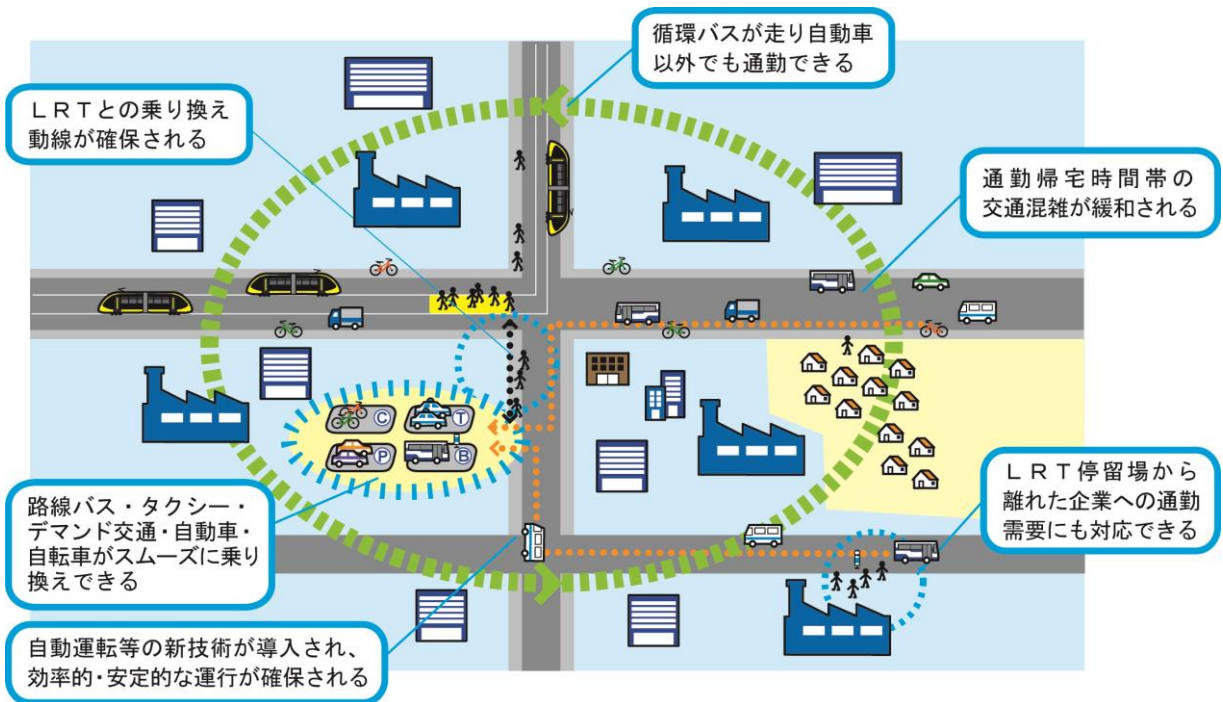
ＬＲＴとの乗り換え動線が確保される

循環バスが走り自動車以外でも通勤できる

通勤帰宅時間帯の交通混雑が緩和される

C

T

P

B

路線バス・タクシー・デマンド交通・自動車・自転車がスムーズに乗り換えできる

ＬＲＴ停留場から離れた企業への通勤需要にも対応できる

自動運転等の新技術が導入され、効率的・安定的な運行が確保される